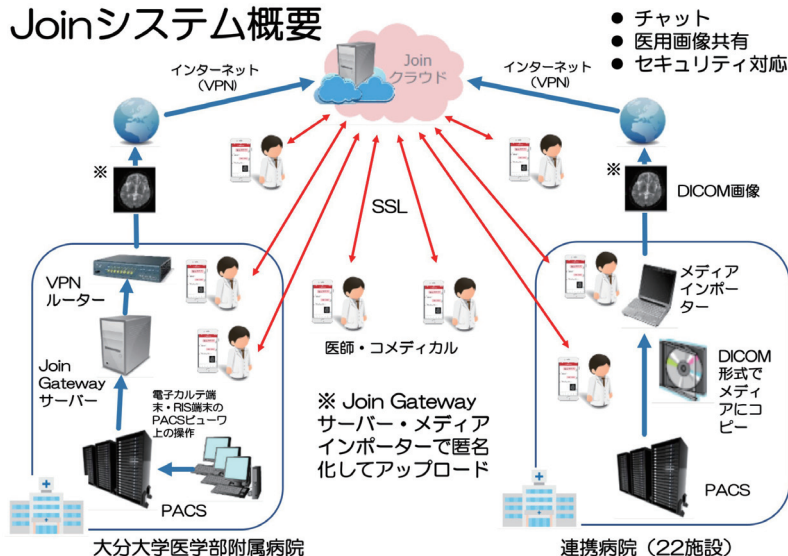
Joinシステム概要

● チャット
● 医用画像共有
● セキュリティ対応

インターネット
（VPN）

Join
クラウド

インターネット
（VPN）

※

※

DICOM画像

SSL

VPN
ルーター

Join
Gateway
サーバー

電子カルテ端末・RIS端末のPACSビューワ上の操作

PACS

医師・コメディカル

※ Join Gateway サーバー・メディアインポーターで匿名化してアップロード

メディアインポーター

DICOM形式でメディアにコピー

PACS

大分大学医学部附属病院

連携病院（22施設）